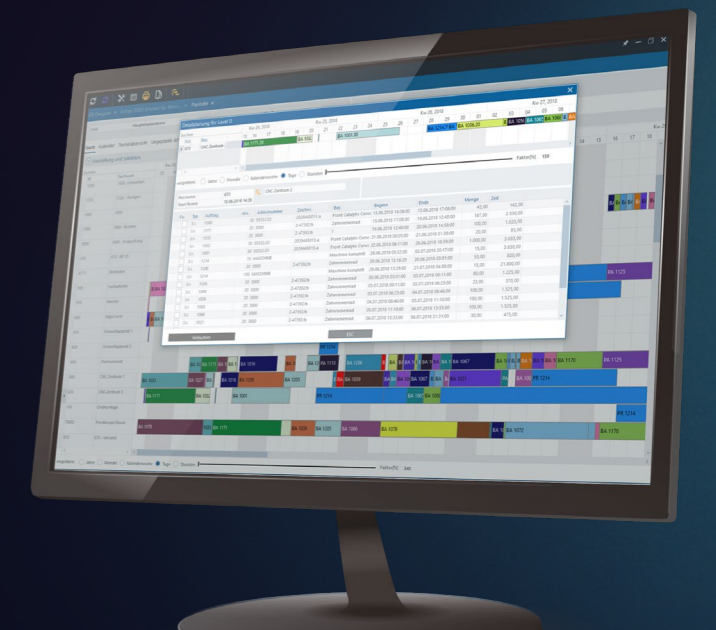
Detailplanung für Level 1

Kw 24, 2018
Kw 25, 2018
Kw 26, 2018
Kw 27, 2018

CNC Zentrum

BA 1171
BA 1001
BA 1006
BA 1004

Faktor[%] 100

Jahre
Monate
Kalenderwoche
Tage
Stunden

CNC Zentrum 2

Bez.
Beginn
Ende
Menge
Zeit

Front Catalytic Conv. 15.06.2018 16:00:00
15.06.2018 17:00:00
Zahnrinnenrad
Maschine komplett
Zahnrinnenrad

Abbrechen
OK

BA 1125
BA 1176
BA 1067
BA 1001
BA 1006
BA 1004
BA 1008
BA 1009
BA 1027
BA 1031
BA 1032
BA 1171
BA 1070
BA 1072
BA 1078
BA 1080
BA 1170
BA 1214
FR 1214

Jahre
Monate
Kalenderwoche
Tage
Stunden
Faktor[%] 100